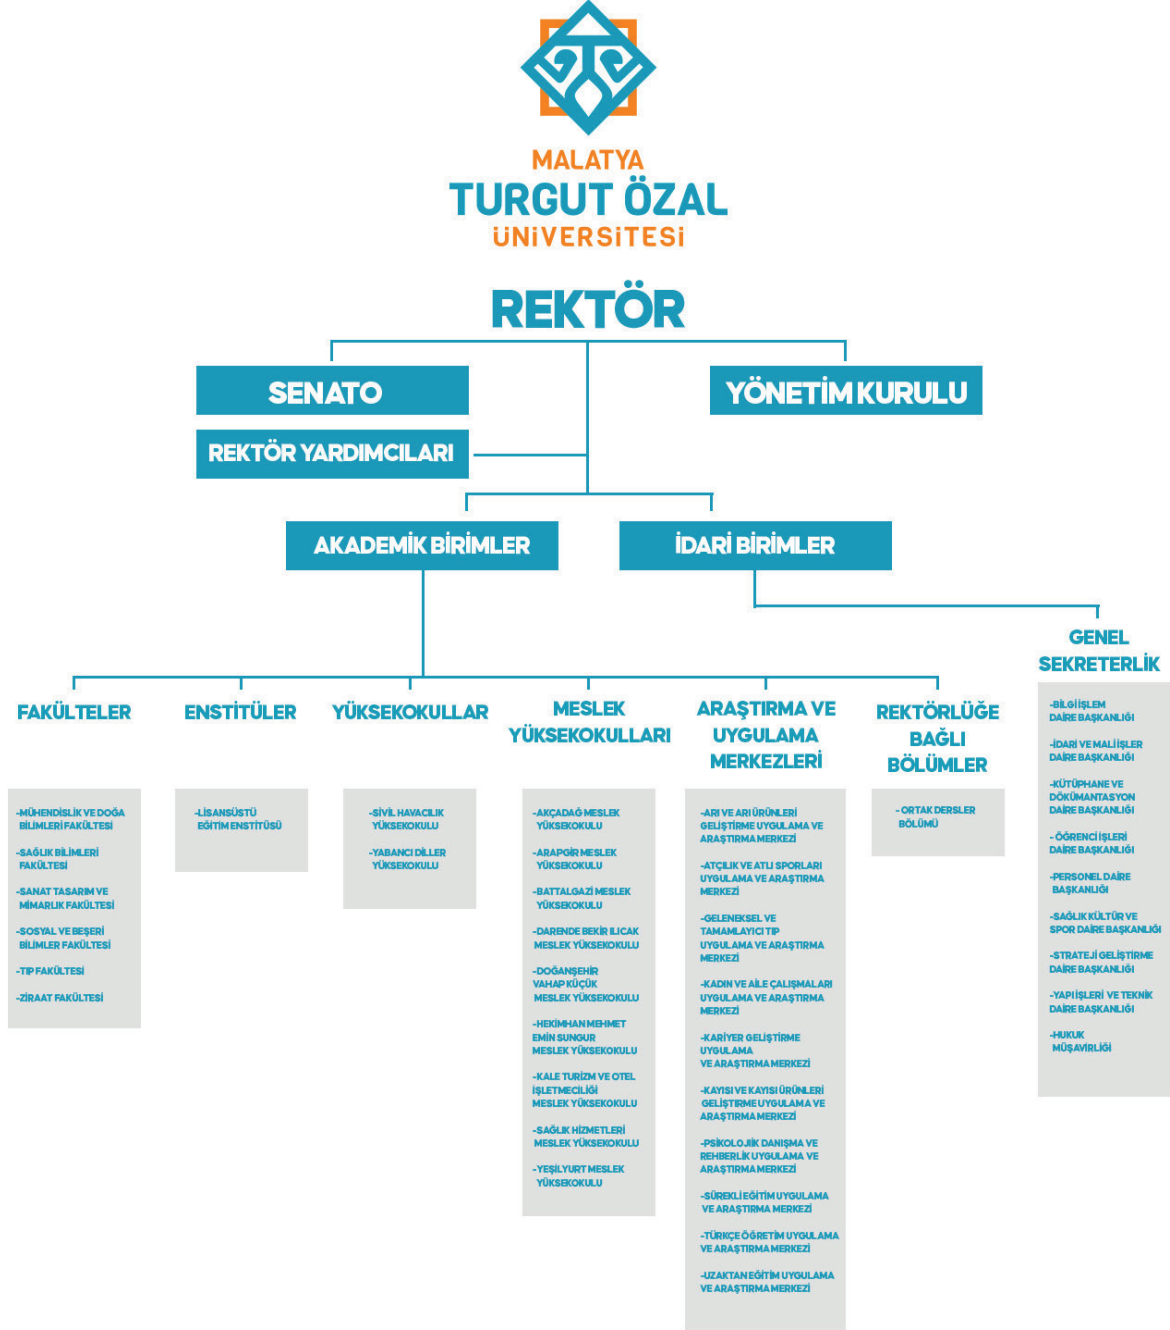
MALATYA
TURGUT ÖZAL
ÜNİVERSİTESİ

REKTÖR

SENATO

YÖNETİM KURULU

REKTÖR YARDIMCILARI

AKADEMİK BİRİMLER

İDARİ BİRİMLER

GENEL SEKRETERLİK

-BİLGİ İŞLEM DAİRE BAŞKANLIĞI
-İDARİ VE MALİ İŞLER DAİRE BAŞKANLIĞI
-KÜTÜPHANE VE DÖKÜMANTASYON DAİRE BAŞKANLIĞI
-ÖĞRENCİ İŞLERİ DAİRE BAŞKANLIĞI
-PERSONEL DAİRE BAŞKANLIĞI
-SAĞLIK KÜLTÜR VE SPOR DAİRE BAŞKANLIĞI
-STRATEJİ GELİŞTİRME DAİRE BAŞKANLIĞI
-YAPI İŞLERİ VE TEKNİK DAİRE BAŞKANLIĞI
-HUKUK MÜŞAVİRLİĞİ

FAKÜLTELER

-MÜHENDİSLİK VE DOĞA BİLİMLERİ FAKÜLTESİ
-SAĞLIK BİLİMLERİ FAKÜLTESİ
-SANAT TASARIM VE MİMARLIK FAKÜLTESİ
-SOSYAL VE BEŞERİ BİLİMLER FAKÜLTESİ
-TIP FAKÜLTESİ
-ZİRAAT FAKÜLTESİ

ENSTİTÜLER

-LİSANSÜSTÜ EĞİTİM ENSTİTÜSÜ

YÜKSEKOKULLAR

-SİVİL HAVACILIK YÜKSEKOKULU
-YABANCI DİLLER YÜKSEKOKULU

MESLEK YÜKSEKOKULLARI

-AKÇADAĞ MESLEK YÜKSEKOKULU
-ARAPGİR MESLEK YÜKSEKOKULU
-BATTALGAZİ MESLEK YÜKSEKOKULU
-DARENDE BEKİR ILICAK MESLEK YÜKSEKOKULU
-DOĞANŞEHİR VAHAP KÜÇÜK MESLEK YÜKSEKOKULU
-HEKİMHAN MEHMET EMİN SUNGUR MESLEK YÜKSEKOKULU
-KALE TURİZM VE OTEL İŞLETMECİLİĞİ MESLEK YÜKSEKOKULU
-SAĞLIK HİZMETLERİ MESLEK YÜKSEKOKULU
-YEŞİLYURT MESLEK YÜKSEKOKULU

ARAŞTIRMA VE UYGULAMA MERKEZLERİ

-ARI VE ARI ÜRÜNLERİ GELİŞTİRME UYGULAMA VE ARAŞTIRMA MERKEZİ
-ATÇILIK VE ATLI SPORLARI UYGULAMA VE ARAŞTIRMA MERKEZİ
-GELENEKSEL VE TAMAMLAYICI TIP UYGULAMA VE ARAŞTIRMA MERKEZİ
-KADIN VE AİLE ÇALIŞMALARI UYGULAMA VE ARAŞTIRMA MERKEZİ
-KARİYER GELİŞTİRME UYGULAMA VE ARAŞTIRMA MERKEZİ
-KAYISI VE KAYISI ÜRÜNLERİ GELİŞTİRME UYGULAMA VE ARAŞTIRMA MERKEZİ
-PSİKOLOJİK DANIŞMA VE REHBERLİK UYGULAMA VE ARAŞTIRMA MERKEZİ
-SÜREKLİ EĞİTİM UYGULAMA VE ARAŞTIRMA MERKEZİ
-TÜRKÇE ÖĞRETİM UYGULAMA VE ARAŞTIRMA MERKEZİ
-UZAKTAN EĞİTİM UYGULAMA VE ARAŞTIRMA MERKEZİ

REKTÖRLÜĞE BAĞLI BÖLÜMLER

- ORTAK DERSLER BÖLÜMÜ